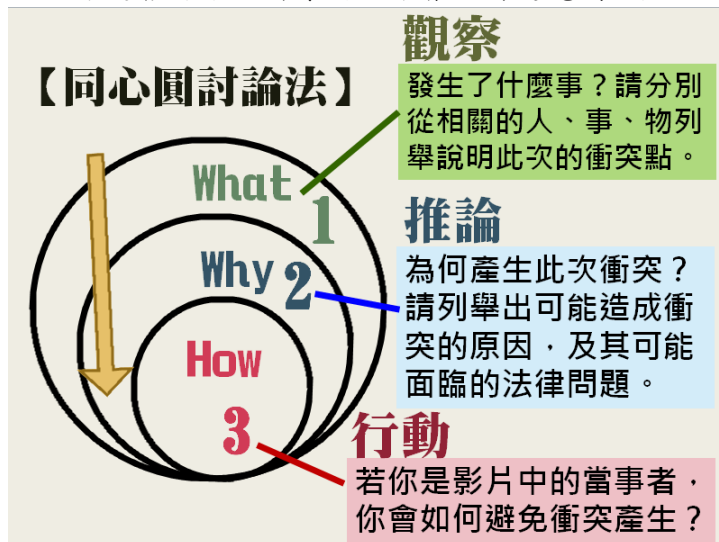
【同心圓討論法】

What 1

Why 2

How

3

觀察

發生了什麼事？請分別從相關的人、事、物列舉說明此次的衝突點。

推論

為何產生此次衝突？請列舉出可能造成衝突的原因，及其可能面臨的法律問題。

行動

若你是影片中的當事者，你會如何避免衝突產生？